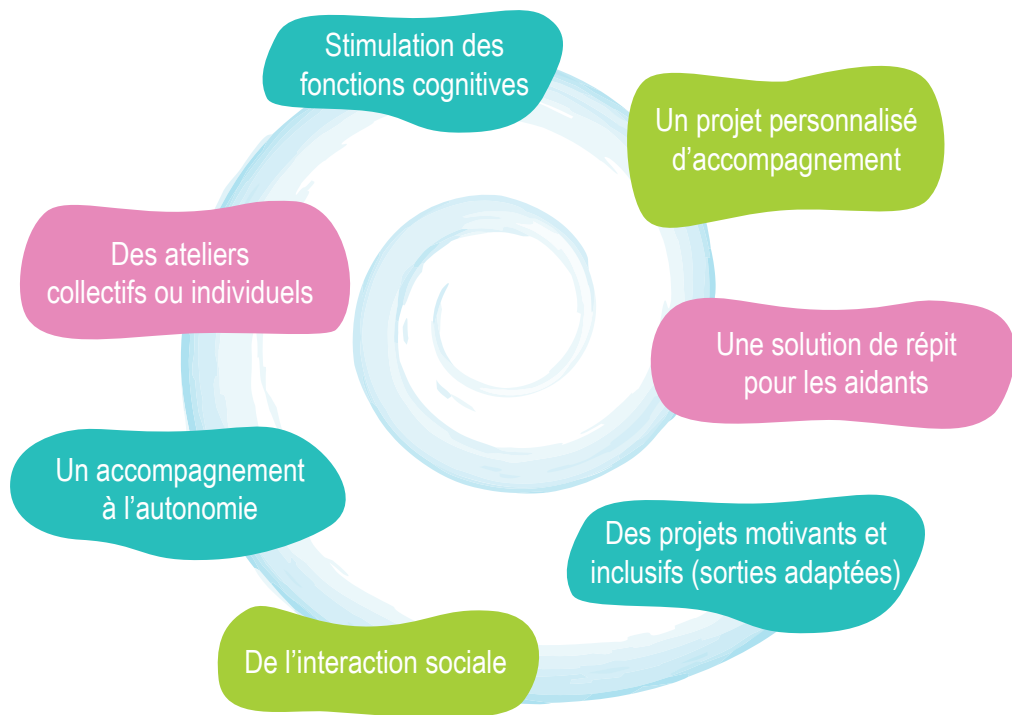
Stimulation des fonctions cognitives

Un projet personnalisé d’accompagnement

Des ateliers collectifs ou individuels

Une solution de répit pour les aidants

Un accompagnement à l’autonomie

Des projets motivants et inclusifs (sorties adaptées)

De l’interaction sociale